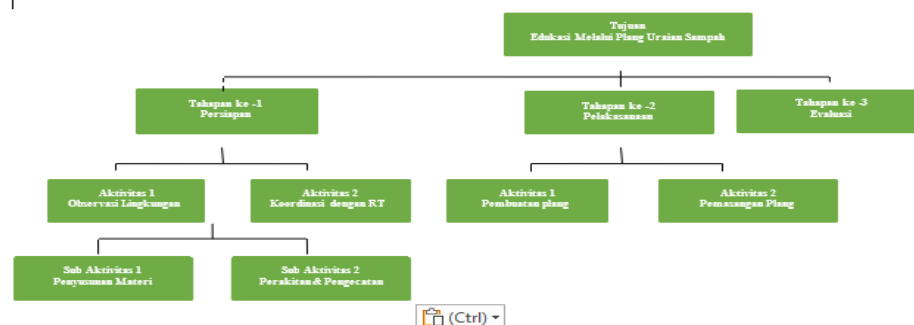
Tujuan
Edukasi Melalui Plang Uraian Sampah

Tahapan ke -1
Persiapan

Tahapan ke -2
Pelaksanaan

Tahapan ke -3
Evaluasi

Aktivitas 1
Observasi Lingkungan

Aktivitas 2
Koordinasi dengan RT

Aktivitas 1
Pembuatan plang

Aktivitas 2
Pemasangan Plang

Sub Aktivitas 1
Penyusunan Materi

Sub Aktivitas 2
Perakitan & Pengecatan

(Ctrl)